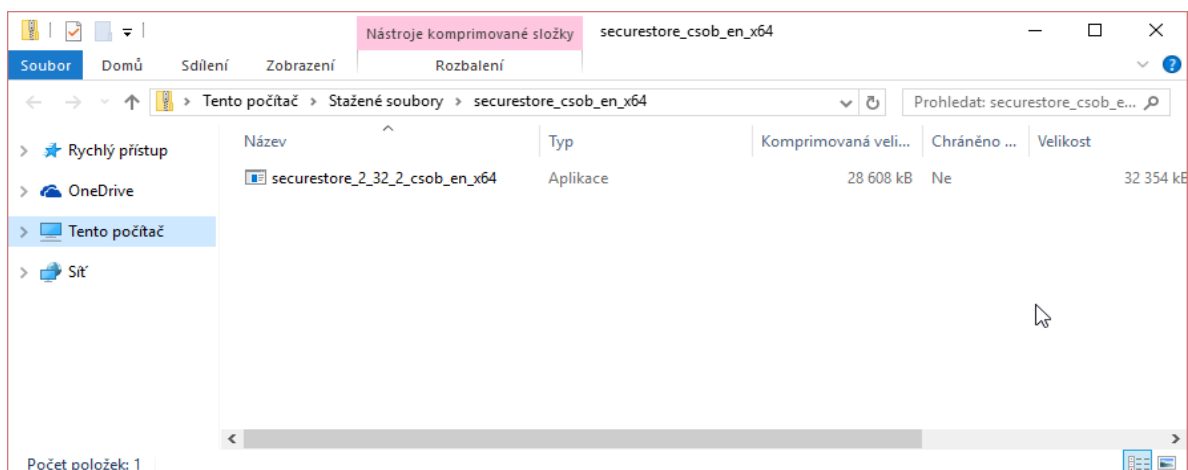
Nástroje komprimované složky securestore_csob_en_x64

Soubor Domů Sdílení Zobrazení Rozbalení

Tento počítač > Stažené soubory > securestore_csob_en_x64

Prohledat: securestore_csob_e...

Rychlý přístup
OneDrive
Tento počítač
Síť

| Název | Typ | Komprimovaná veli... | Chráněno ... | Velikost |
|---|---|---|---|---|
| securestore_2_32_2_csob_en_x64 | Aplikace | 28 608 kB | Ne | 32 354 kB |

Počet položek: 1